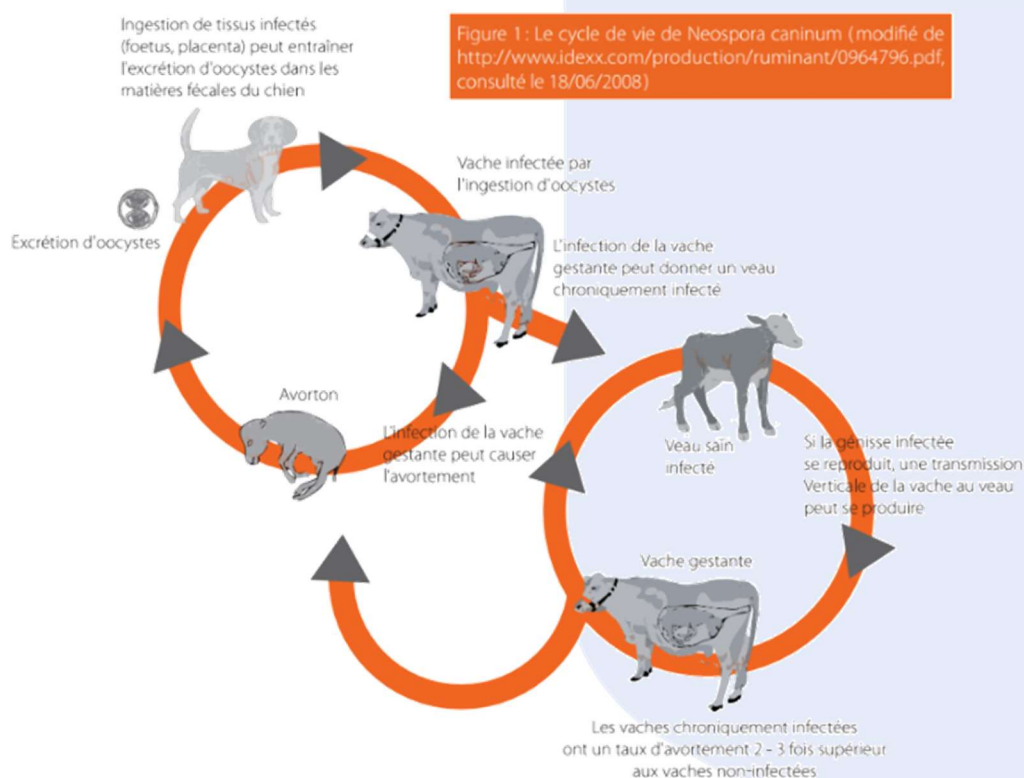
Figure 1 : Le cycle de vie de Neospora caninum (modifié de http://www.idexx.com/production/ruminant/0964796.pdf, consulté le 18/06/2008)

Ingestion de tissus infectés (foetus, placenta) peut entraîner l'excrétion d'oocystes dans les matières fécales du chien

Vache infectée par l'ingestion d'oocystes

Excrétion d'oocystes

L'infection de la vache gestante peut donner un veau chroniquement infecté

Avorton

L'infection de la vache gestante peut causer l'avortement

Veau sain infecté

Si la génisse infectée se reproduit, une transmission Verticale de la vache au veau peut se produire

Vache gestante

Les vaches chroniquement infectées ont un taux d'avortement 2 – 3 fois supérieur aux vaches non-infectées